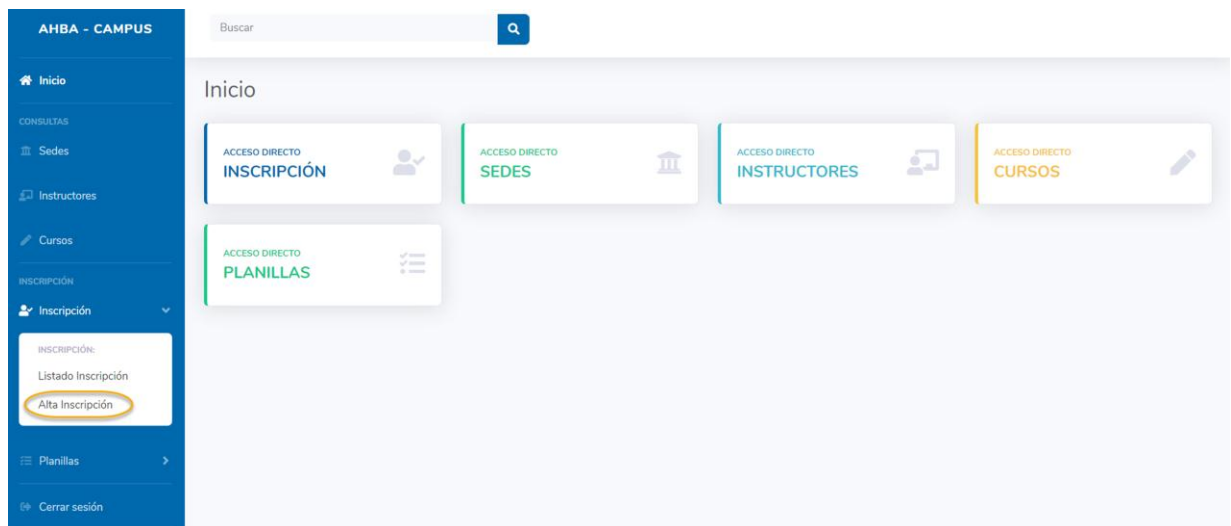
AHBA - CAMPUS

Inicio

CONSULTAS

Sedes

Instructores

Cursos

INSCRIPCIÓN

Inscripción

INSCRIPCIÓN:

Listado Inscripción

Alta Inscripción

Planillas

Cerrar sesión

Buscar

Inicio

ACCESO DIRECTO
INSCRIPCIÓN

ACCESO DIRECTO
SEDES

ACCESO DIRECTO
INSTRUCTORES

ACCESO DIRECTO
CURSOS

ACCESO DIRECTO
PLANILLAS